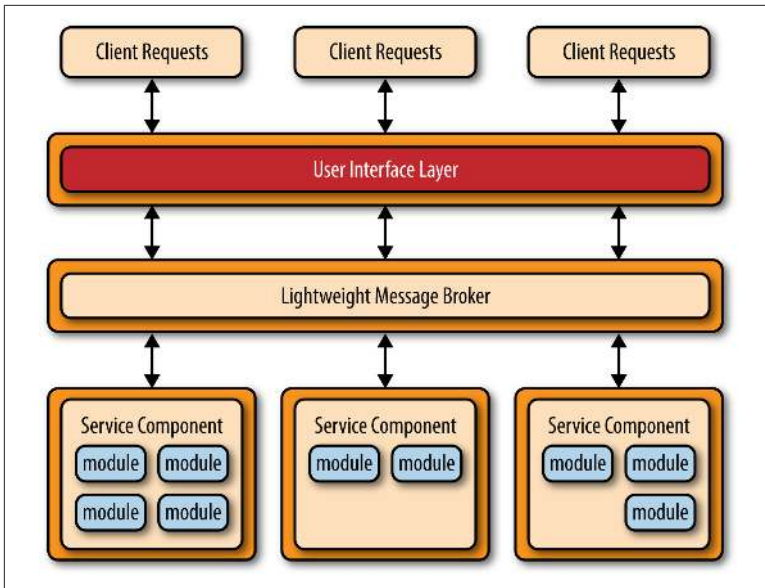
Client Requests
Client Requests
Client Requests

User Interface Layer

Lightweight Message Broker

Service Component
module
module
module
module

Service Component
module
module

Service Component
module
module
module